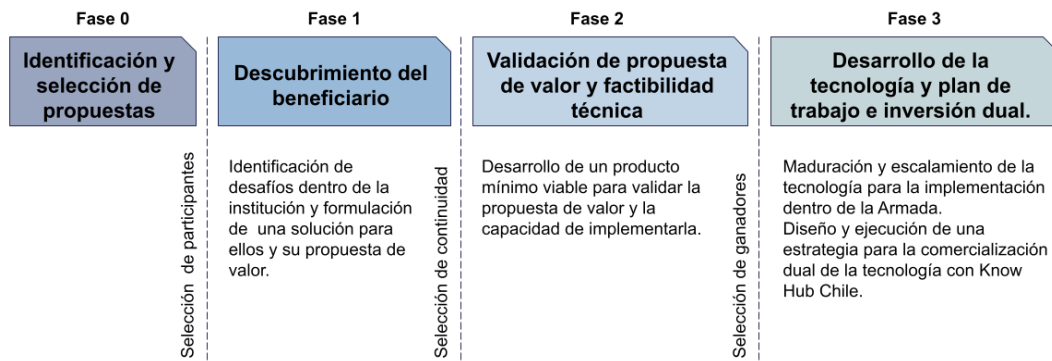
Fase 0

Identificación y selección de propuestas

Selección de participantes

Fase 1

Descubrimiento del beneficiario

Identificación de desafíos dentro de la institución y formulación de una solución para ellos y su propuesta de valor.

Selección de continuidad

Fase 2

Validación de propuesta de valor y factibilidad técnica

Desarrollo de un producto mínimo viable para validar la propuesta de valor y la capacidad de implementarla.

Selección de ganadores

Fase 3

Desarrollo de la tecnología y plan de trabajo e inversión dual.

Maduración y escalamiento de la tecnología para la implementación dentro de la Armada.
Diseño y ejecución de una estrategia para la comercialización dual de la tecnología con Know Hub Chile.